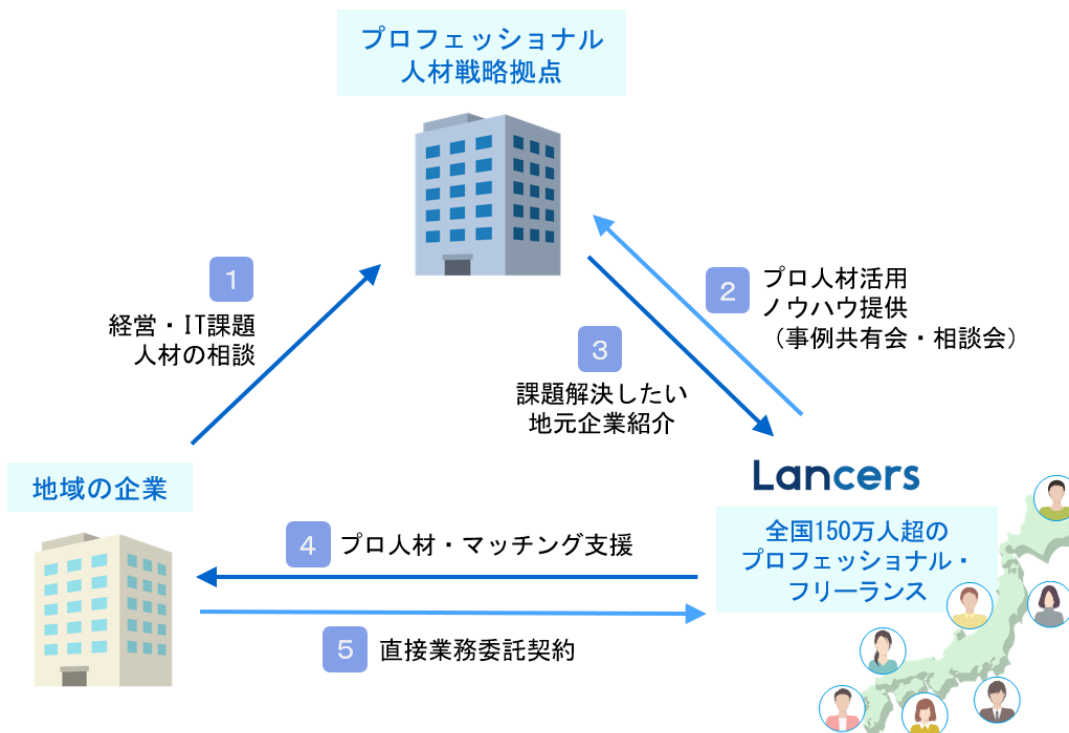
プロフェッショナル
人材戦略拠点

1
経営・IT課題
人材の相談

2
プロ人材活用
ノウハウ提供
（事例共有会・相談会）

3
課題解決したい
地元企業紹介

地域の企業

Lancers

全国150万人超の
プロフェッショナル・
フリーランス

4 プロ人材・マッチング支援

5 直接業務委託契約